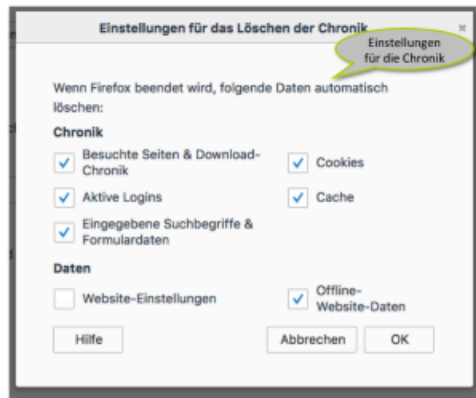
Einstellungen für das Löschen der Chronik

Einstellungen für die Chronik

Wenn Firefox beendet wird, folgende Daten automatisch löschen:

Chronik

Besuchte Seiten & Download-Chronik

Cookies

Aktive Logins

Cache

Eingegebene Suchbegriffe & Formulardaten

Daten

Website-Einstellungen

Offline-Website-Daten

Hilfe

Abbrechen

OK